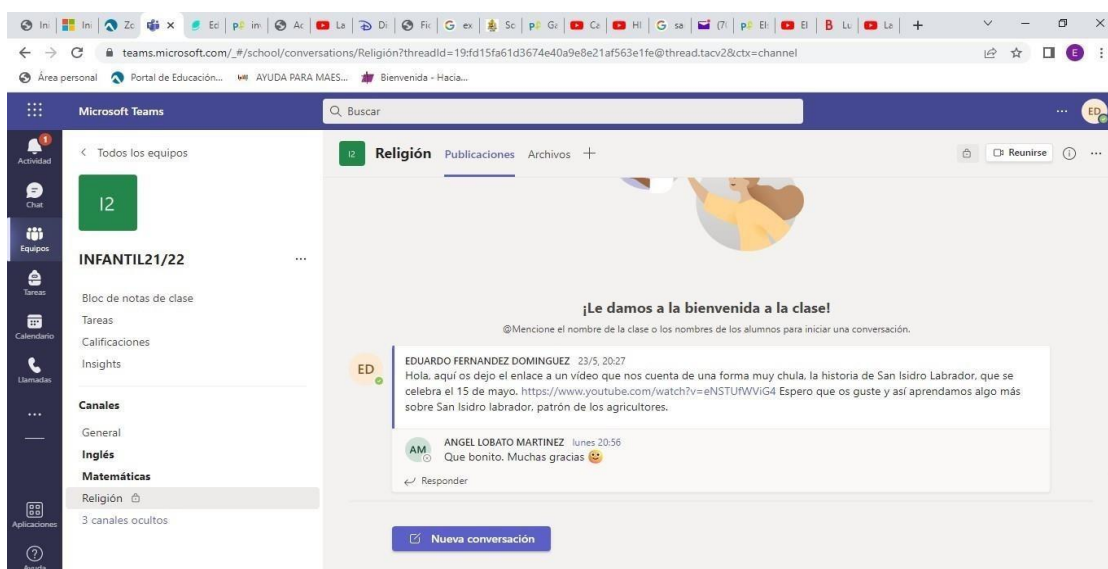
In | In | Zc | × | Ed | p in | Ac | La | Di | Fi | ex | Sc | Gc | Cz | HI | sa | (7) | El | El | B Lu | La | +

teams.microsoft.com/_#/school/conversations/Religión?threadId=19:fd15fa61d3674e40a9e8e21af563e1fe@thread.tacv2&ctx=channel

Área personal | Portal de Educación... | AYUDA PARA MAES... | Bienvenida - Hacia...

Microsoft Teams

Buscar

ED

Actividad
Chat
Equipos
Tareas
Calendario
Llamadas
...
Aplicaciones
Ayuda

< Todos los equipos

I2

INFANTIL21/22 ...

Bloc de notas de clase
Tareas
Calificaciones
Insights

Canales
General
Inglés
Matemáticas
Religión
3 canales ocultos

I2 Religión Publicaciones Archivos +

Reunirse

¡Le damos a la bienvenida a la clase!

@Mencione el nombre de la clase o los nombres de los alumnos para iniciar una conversación.

ED
EDUARDO FERNANDEZ DOMINGUEZ 23/5, 20:27
Hola, aquí os dejo el enlace a un vídeo que nos cuenta de una forma muy chula, la historia de San Isidro Labrador, que se celebra el 15 de mayo. https://www.youtube.com/watch?v=eNSTUfWViG4 Espero que os guste y así aprendamos algo más sobre San Isidro labrador, patrón de los agricultores.

AM
ANGEL LOBATO MARTINEZ lunes 20:56
Que bonito. Muchas gracias

Responder

Nueva conversación